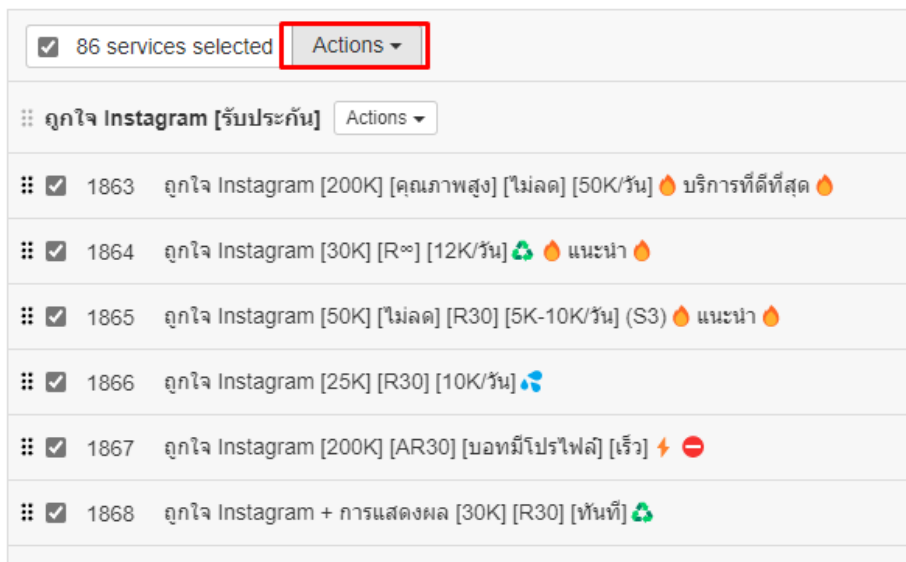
86 services selected Actions

ถูกใจ Instagram [รับประกัน] Actions

1863 ถูกใจ Instagram [200K] [คุณภาพสูง] [ไม่ลด] [50K/วัน] 🔥 บริการที่ดีที่สุด 🔥

1864 ถูกใจ Instagram [30K] [R∞] [12K/วัน] ♻️ 🔥 แนะนำ 🔥

1865 ถูกใจ Instagram [50K] [ไม่ลด] [R30] [5K-10K/วัน] (S3) 🔥 แนะนำ 🔥

1866 ถูกใจ Instagram [25K] [R30] [10K/วัน] 💦

1867 ถูกใจ Instagram [200K] [AR30] [บอทมีโปรไฟล์] [เร็ว] ⚡ ⛔

1868 ถูกใจ Instagram + การแสดงผล [30K] [R30] [ทันที] ♻️